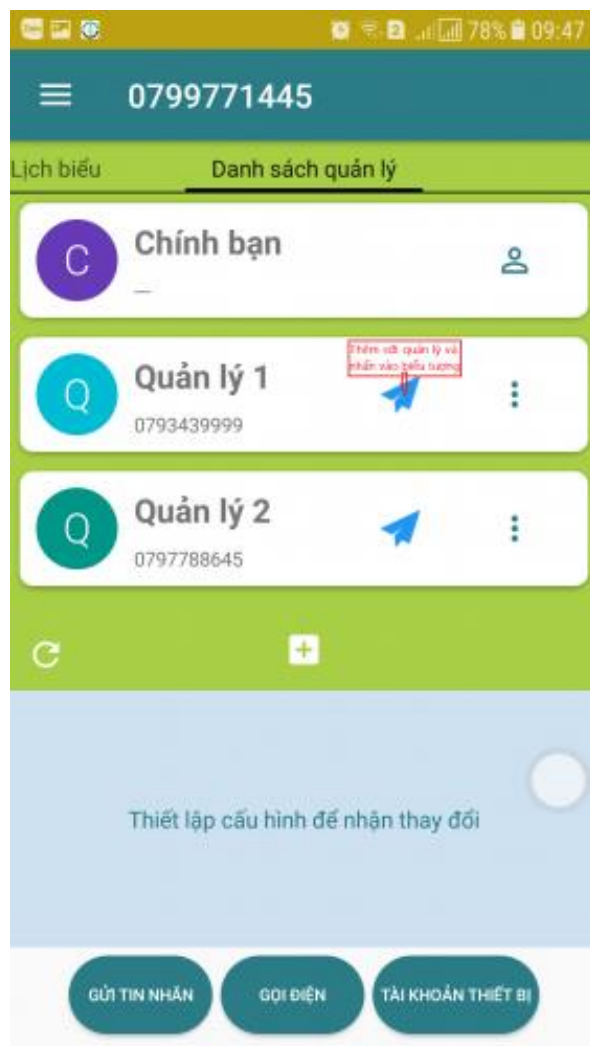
78% 09:47

0799771445

Lịch biểu

Danh sách quản lý

C

Chính bạn

—

Q

Quản lý 1

0793439999

Thêm số quản lý và nhấn vào biểu tượng

Q

Quản lý 2

0797788645

Thiết lập cấu hình để nhận thay đổi

GỬI TIN NHẮN

GỌI ĐIỆN

TÀI KHOẢN THIẾT BỊ